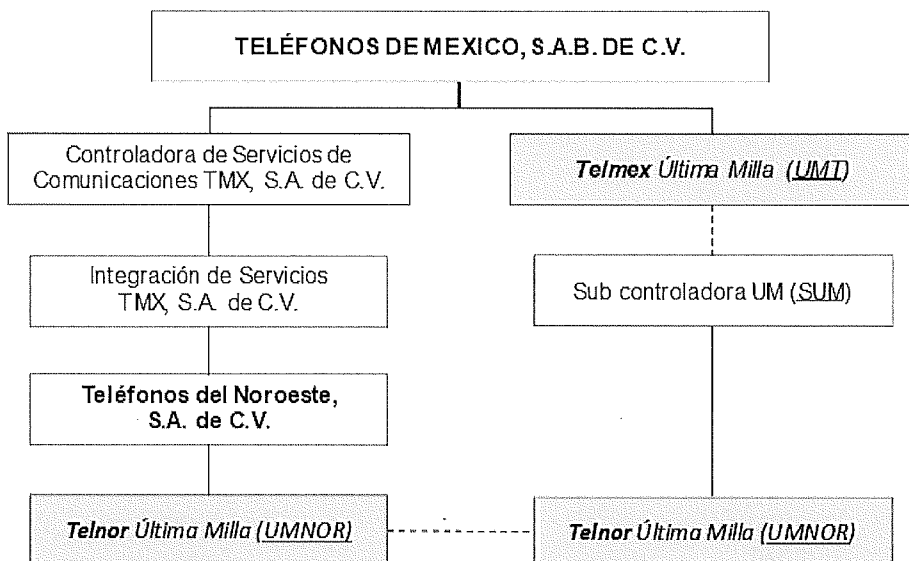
TELÉFONOS DE MEXICO, S.A.B. DE C.V.

Controladora de Servicios de Comunicaciones TMX, S.A. de C.V.

Telmex Última Milla (UMT)

Integración de Servicios TMX, S.A. de C.V.

Sub controladora UM (SUM)

Teléfonos del Noroeste, S.A. de C.V.

Telnor Última Milla (UMNOR)

Telnor Última Milla (UMNOR)